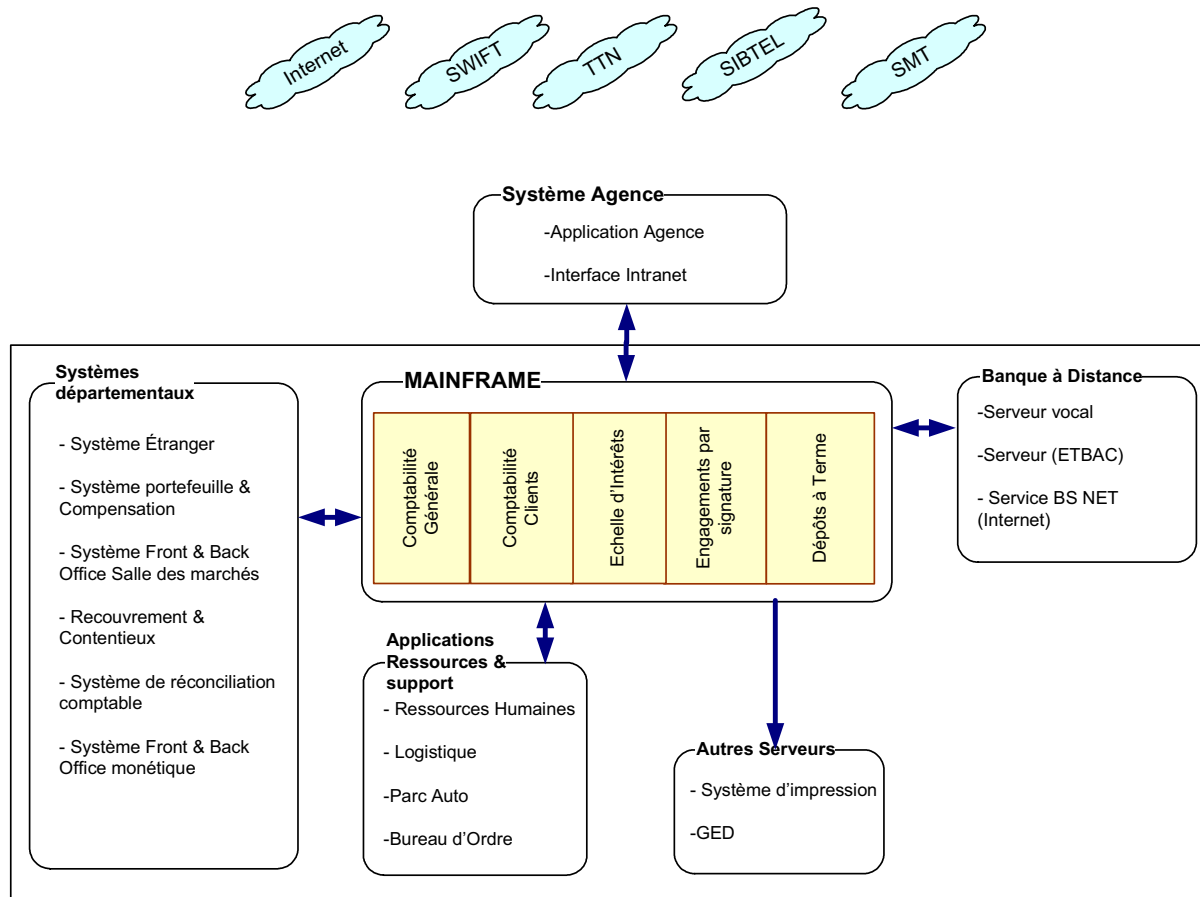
Internet

SWIFT

TTN

SIBTEL

SMT

Système Agence

-Application Agence

-Interface Intranet

Systèmes départementaux

- Système Étranger

- Système portefeuille & Compensation

- Système Front & Back Office Salle des marchés

- Recouvrement & Contentieux

- Système de réconciliation comptable

- Système Front & Back Office monétique

MAINFRAME

Comptabilité Générale

Comptabilité Clients

Echelle d'Intérêts

Engagements par signature

Dépôts à Terme

Banque à Distance

-Serveur vocal

-Serveur (ETBAC)

- Service BS NET (Internet)

Applications Ressources & support

- Ressources Humaines

- Logistique

-Parc Auto

-Bureau d'Ordre

Autres Serveurs

- Système d'impression

-GED